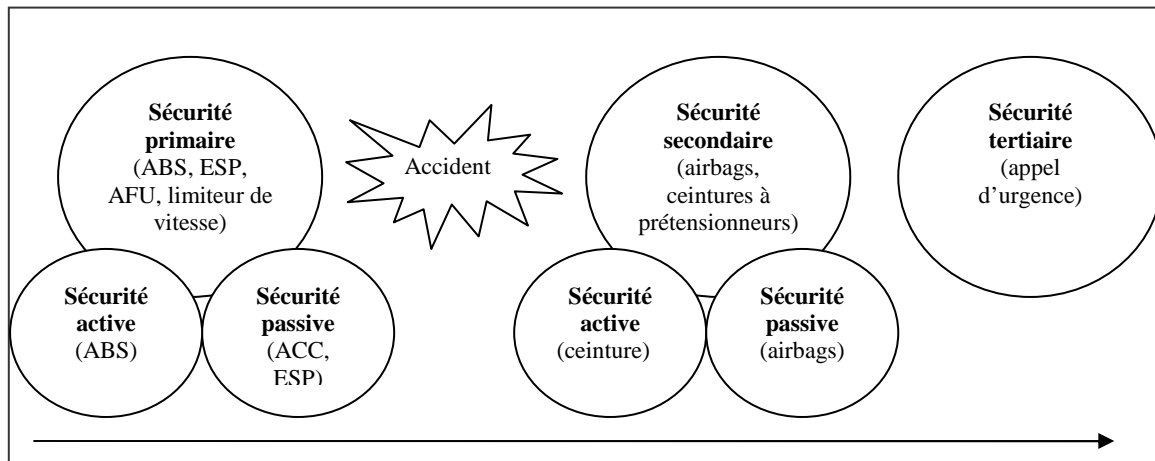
Sécurité primaire (ABS, ESP, AFU, limiteur de vitesse)

Accident

Sécurité secondaire (airbags, ceintures à prétensionneurs)

Sécurité tertiaire (appel d'urgence)

Sécurité active (ABS)

Sécurité passive (ACC, ESP)

Sécurité active (ceinture)

Sécurité passive (airbags)